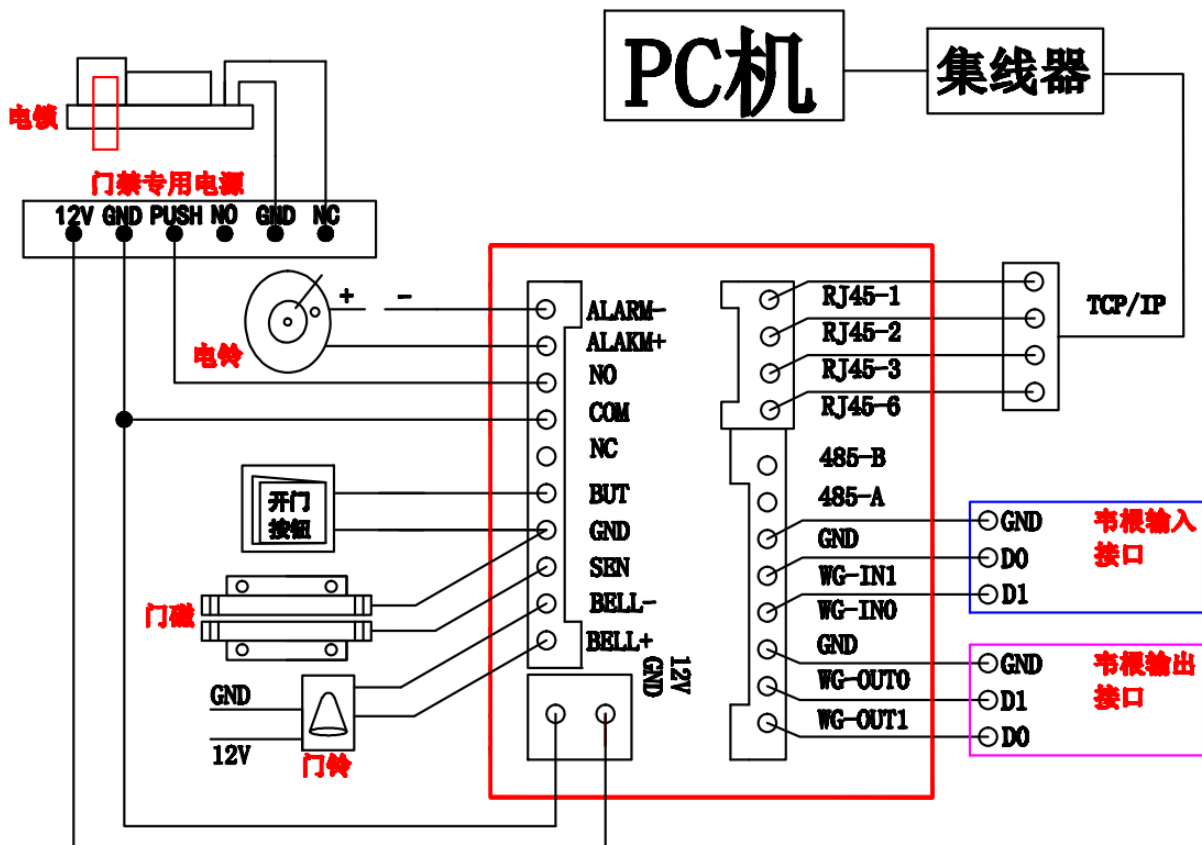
PC机

集线器

电锁

门禁专用电源

12V GND PUSH NO GND NC

+ -

电铃

ALARM-
ALAKM+
NO
COM
NC
BUT
GND
SEN
BELL-
BELL+

12V
GND

开门
按钮

门磁

GND

12V

门铃

RJ45-1
RJ45-2
RJ45-3
RJ45-6

TCP/IP

485-B
485-A
GND
WG-IN1
WG-IN0
GND
WG-OUT0
WG-OUT1

GND
D0
D1

韦根输入
接口

GND
D1
D0

韦根输出
接口